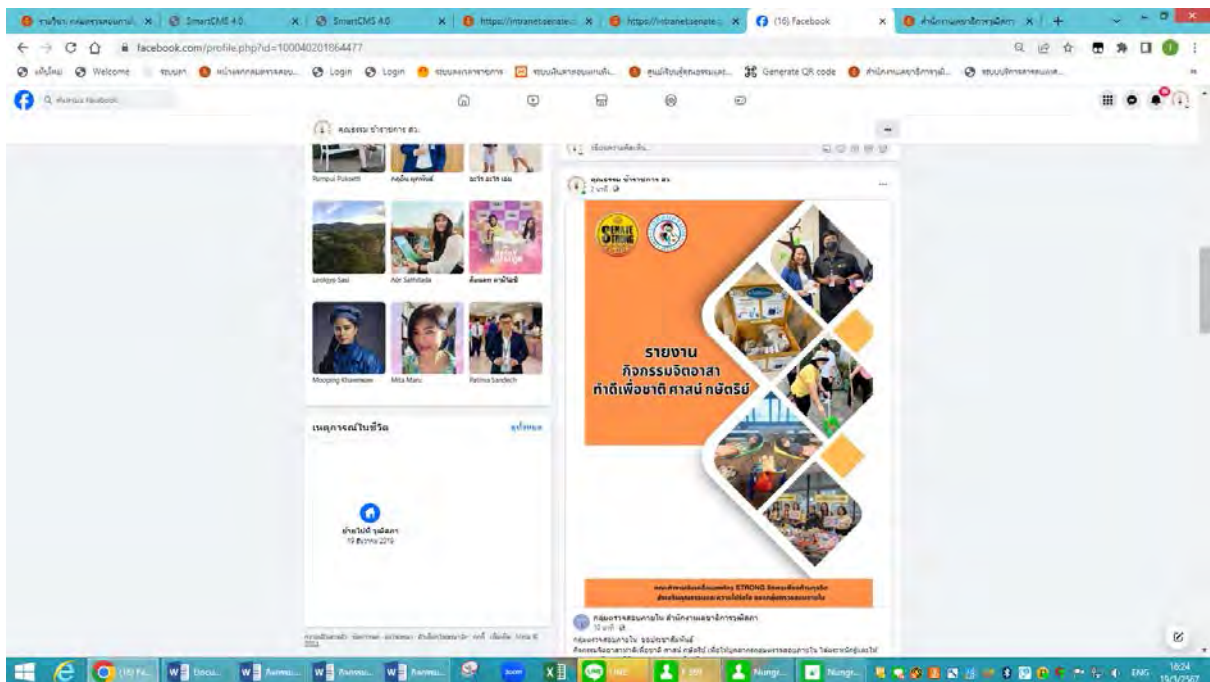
SmartCMS 4.0 | SmartCMS 4.0 | https://intranet.senate... | https://intranet.senate... | (16) Facebook

facebook.com/profile.php?id=100040201864477

Welcome | Login | Login | Generate QR code

ค้นหาบน Facebook

คณะธรรม ข้าราชการ สว.

Rumpui Poksetti

Lindsyya Sasi | Air Sathitada | สิ่งแดด ดาบินดี

Mooping Khawmuan | Mita Maru | Pattma Sandech

เหตุการณ์ในชีวิต

ดูทั้งหมด

ย้ายไปที่ วุฒิสภา
19 สิงหาคม 2019

คณะธรรม ข้าราชการ สว.

รายงาน
กิจกรรมจิตอาสา
ทำดีเพื่อชาติ ศาสน์ กษัตริย์

STRONG

กลุ่มตรวจสอบภายใน สำนักงานเลขาธิการวุฒิสภา

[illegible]

Doc... | Line | Zoom | ENG | 16:24 | 15/3/2567